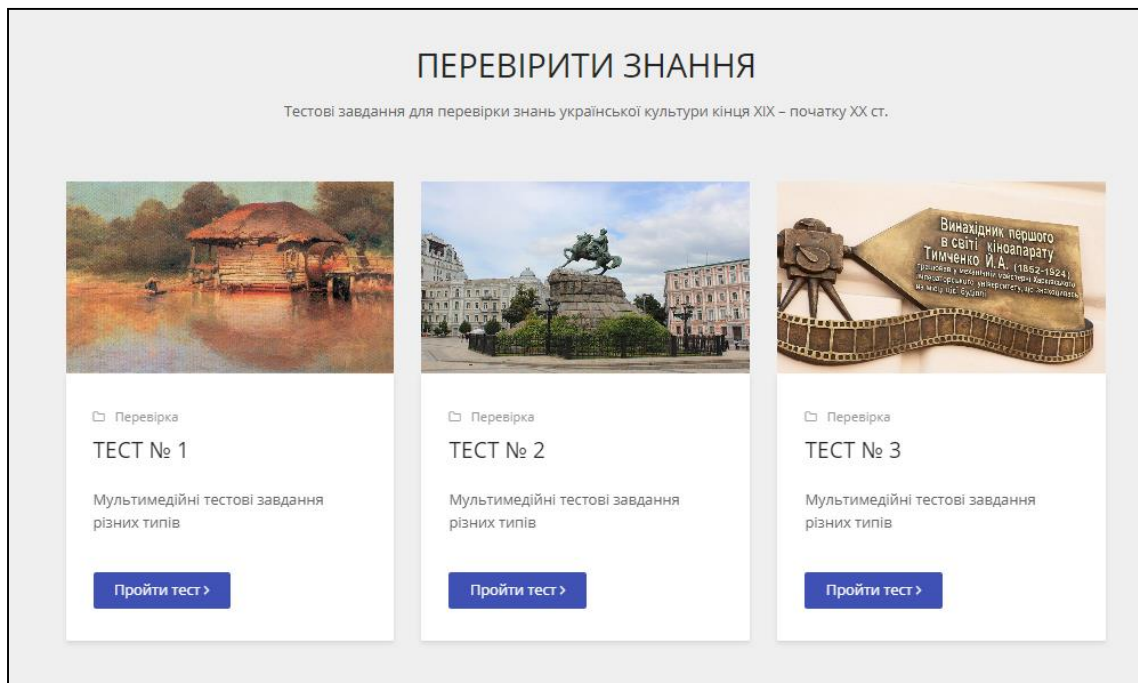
ПЕРЕВІРИТИ ЗНАННЯ

Тестові завдання для перевірки знань української культури кінця XIX – початку XX ст.

Винахідник першого в світі кіноапарату Тимченко Й.А. (1852-1924)

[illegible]

Перевірка

ТЕСТ № 1

Мультимедійні тестові завдання різних типів

Пройти тест >

Перевірка

ТЕСТ № 2

Мультимедійні тестові завдання різних типів

Пройти тест >

Перевірка

ТЕСТ № 3

Мультимедійні тестові завдання різних типів

Пройти тест >